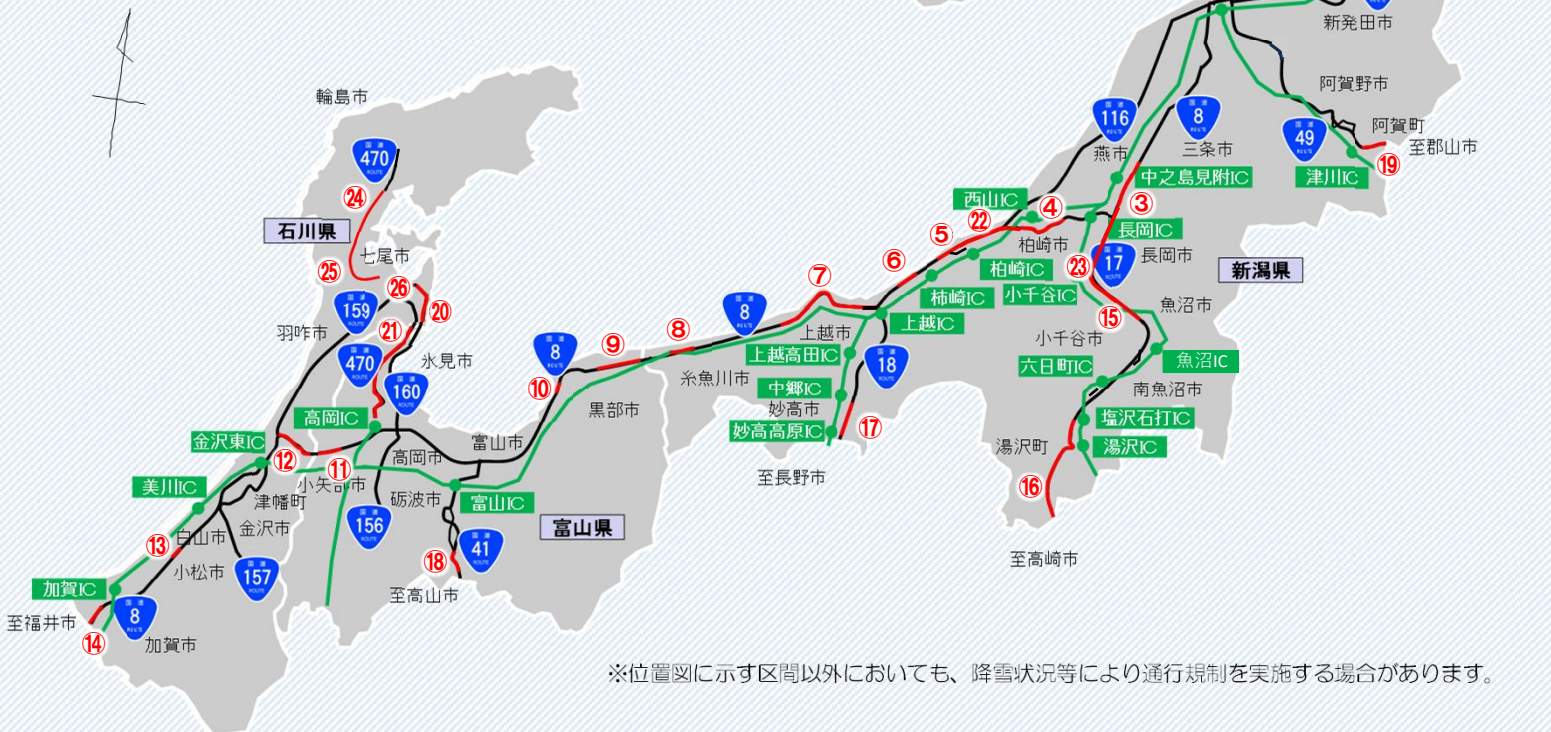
新発田市
阿賀野市
阿賀町
至郡山市
116
8
49
燕市
三条市
中之島見附IC
津川IC
⑲
西山IC
③
④
㉒
長岡IC
⑤
柏崎市
長岡市
㉓
17
新潟県
⑦
⑥
柏崎IC
小千谷IC
柿崎IC
魚沼市
⑮
輪島市
470
㉔
石川県
七尾市
㉕
㉖
159
⑳
羽咋市
㉑
470
氷見市
160
8
⑨
⑧
8
上越市
上越IC
上越高田IC
18
小千谷市
魚沼IC
六日町IC
南魚沼市
⑩
糸魚川市
黒部市
中郷IC
妙高市
塩沢石打IC
妙高高原IC
⑰
湯沢町
湯沢IC
高岡IC
金沢東IC
富山市
⑫
⑪
高岡市
小矢部市
至長野市
⑯
美川IC
津幡町
砺波市
富山IC
金沢市
156
富山県
⑬
白山市
41
小松市
157
⑱
加賀IC
至高山市
至高崎市
至福井市
8
⑭
加賀市
※位置図に示す区間以外においても、降雪状況等により通行規制を実施する場合があります。